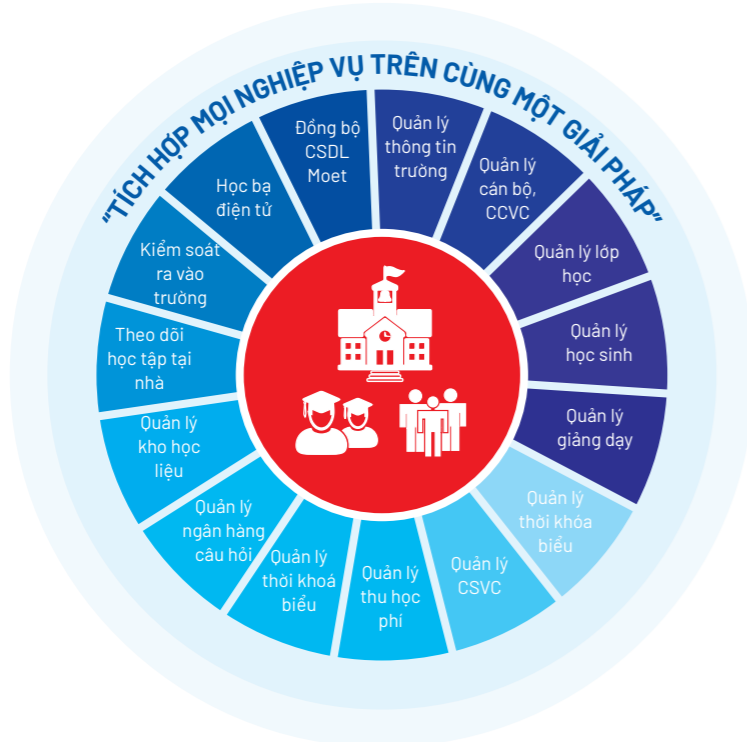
"TÍCH HỢP MỌI NGHIỆP VỤ TRÊN CÙNG MỘT GIẢI PHÁP"

Đồng bộ CSDL Moet

Quản lý thông tin trường

Quản lý cán bộ, CCVC

Quản lý lớp học

Quản lý học sinh

Quản lý giảng dạy

Quản lý thời khóa biểu

Quản lý CSVC

Quản lý thu học phí

Quản lý thời khoá biểu

Quản lý ngân hàng câu hỏi

Quản lý kho học liệu

Theo dõi học tập tại nhà

Kiểm soát ra vào trường

Học bạ điện tử